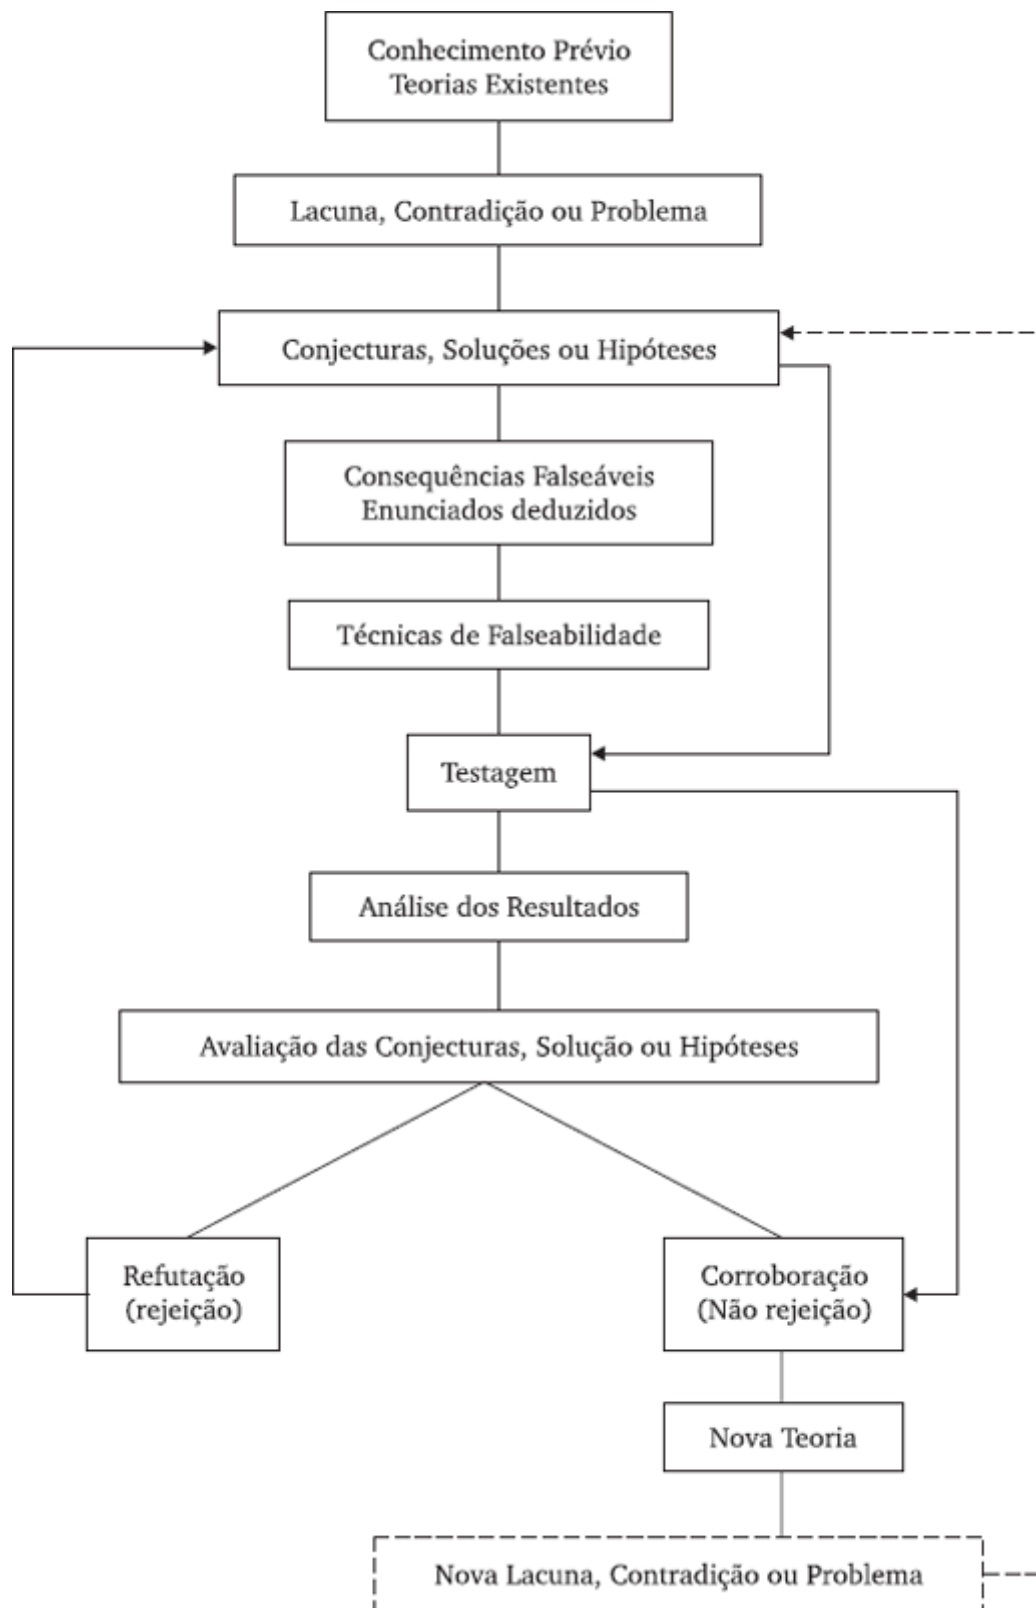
Conhecimento Prévio
Teorias Existentes

Lacuna, Contradição ou Problema

Conjecturas, Soluções ou Hipóteses

Consequências Falseáveis
Enunciados deduzidos

Técnicas de Falseabilidade

Testagem

Análise dos Resultados

Avaliação das Conjecturas, Solução ou Hipóteses

Refutação
(rejeição)

Corroboração
(Não rejeição)

Nova Teoria

Nova Lacuna, Contradição ou Problema